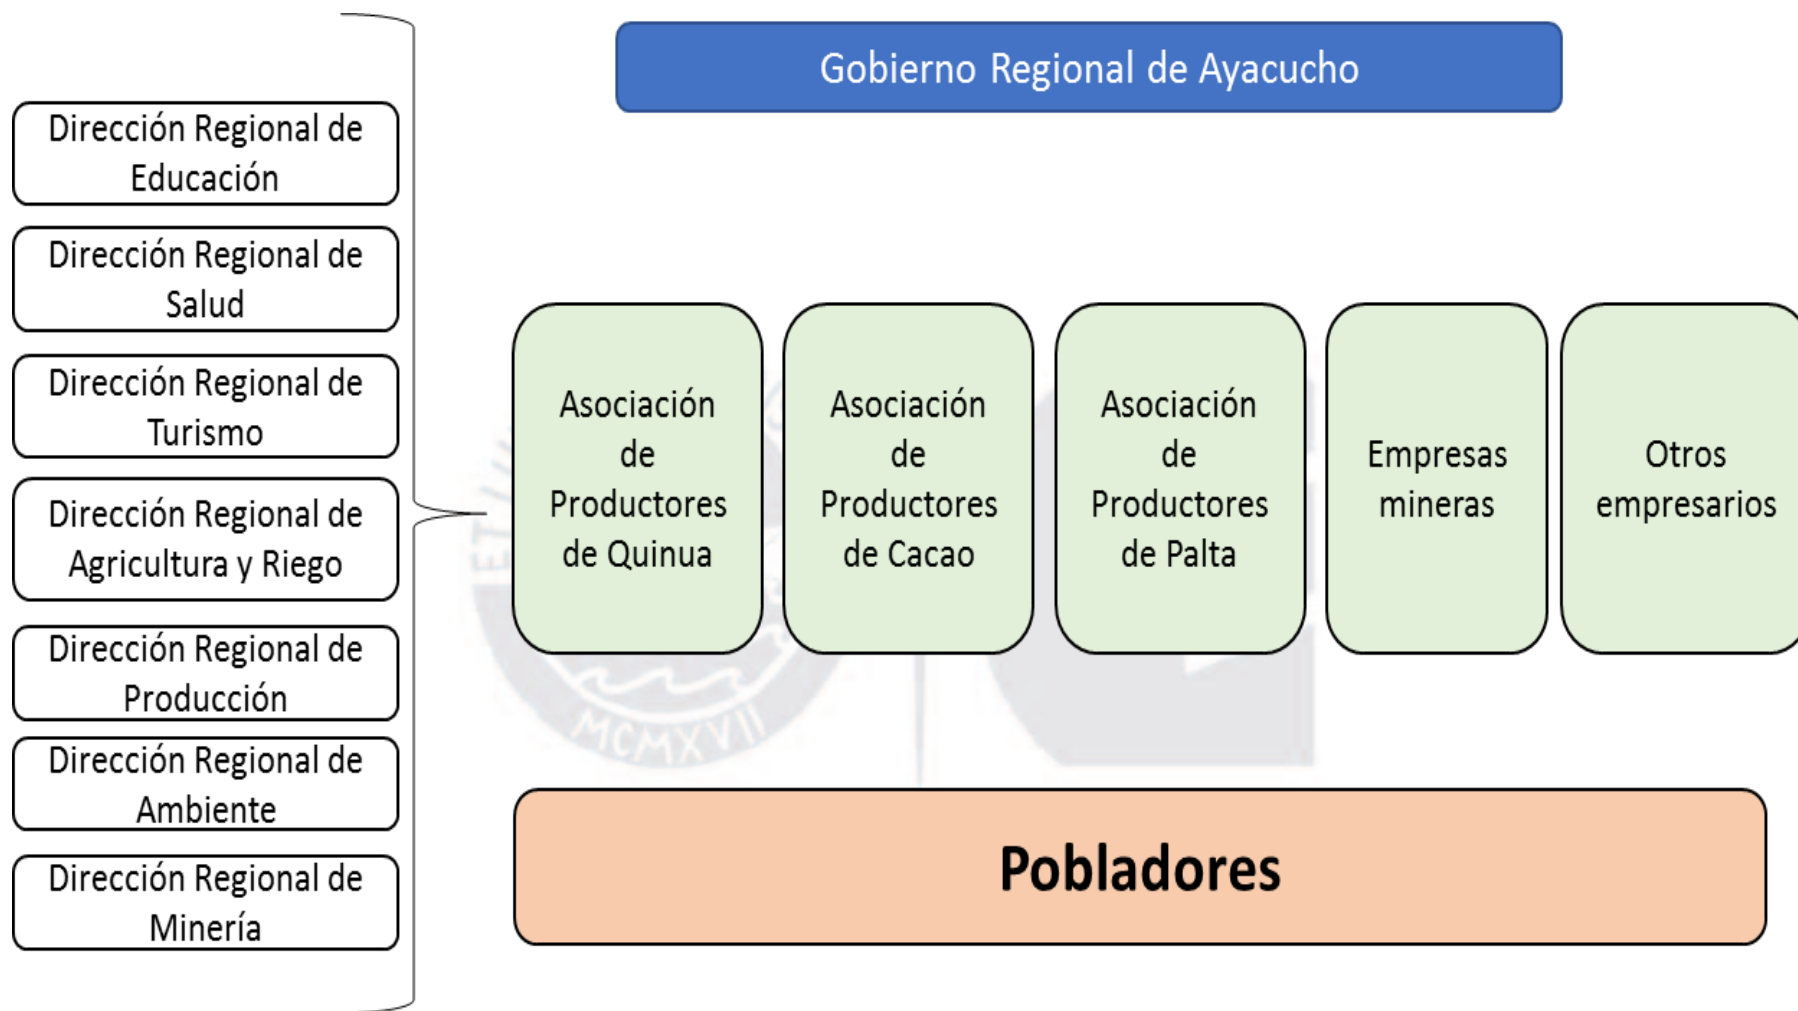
Gobierno Regional de Ayacucho

Dirección Regional de Educación

Dirección Regional de Salud

Dirección Regional de Turismo

Dirección Regional de Agricultura y Riego

Dirección Regional de Producción

Dirección Regional de Ambiente

Dirección Regional de Minería

Asociación de Productores de Quinua

Asociación de Productores de Cacao

Asociación de Productores de Palta

Empresas mineras

Otros empresarios

Pobladores

MCMXVII